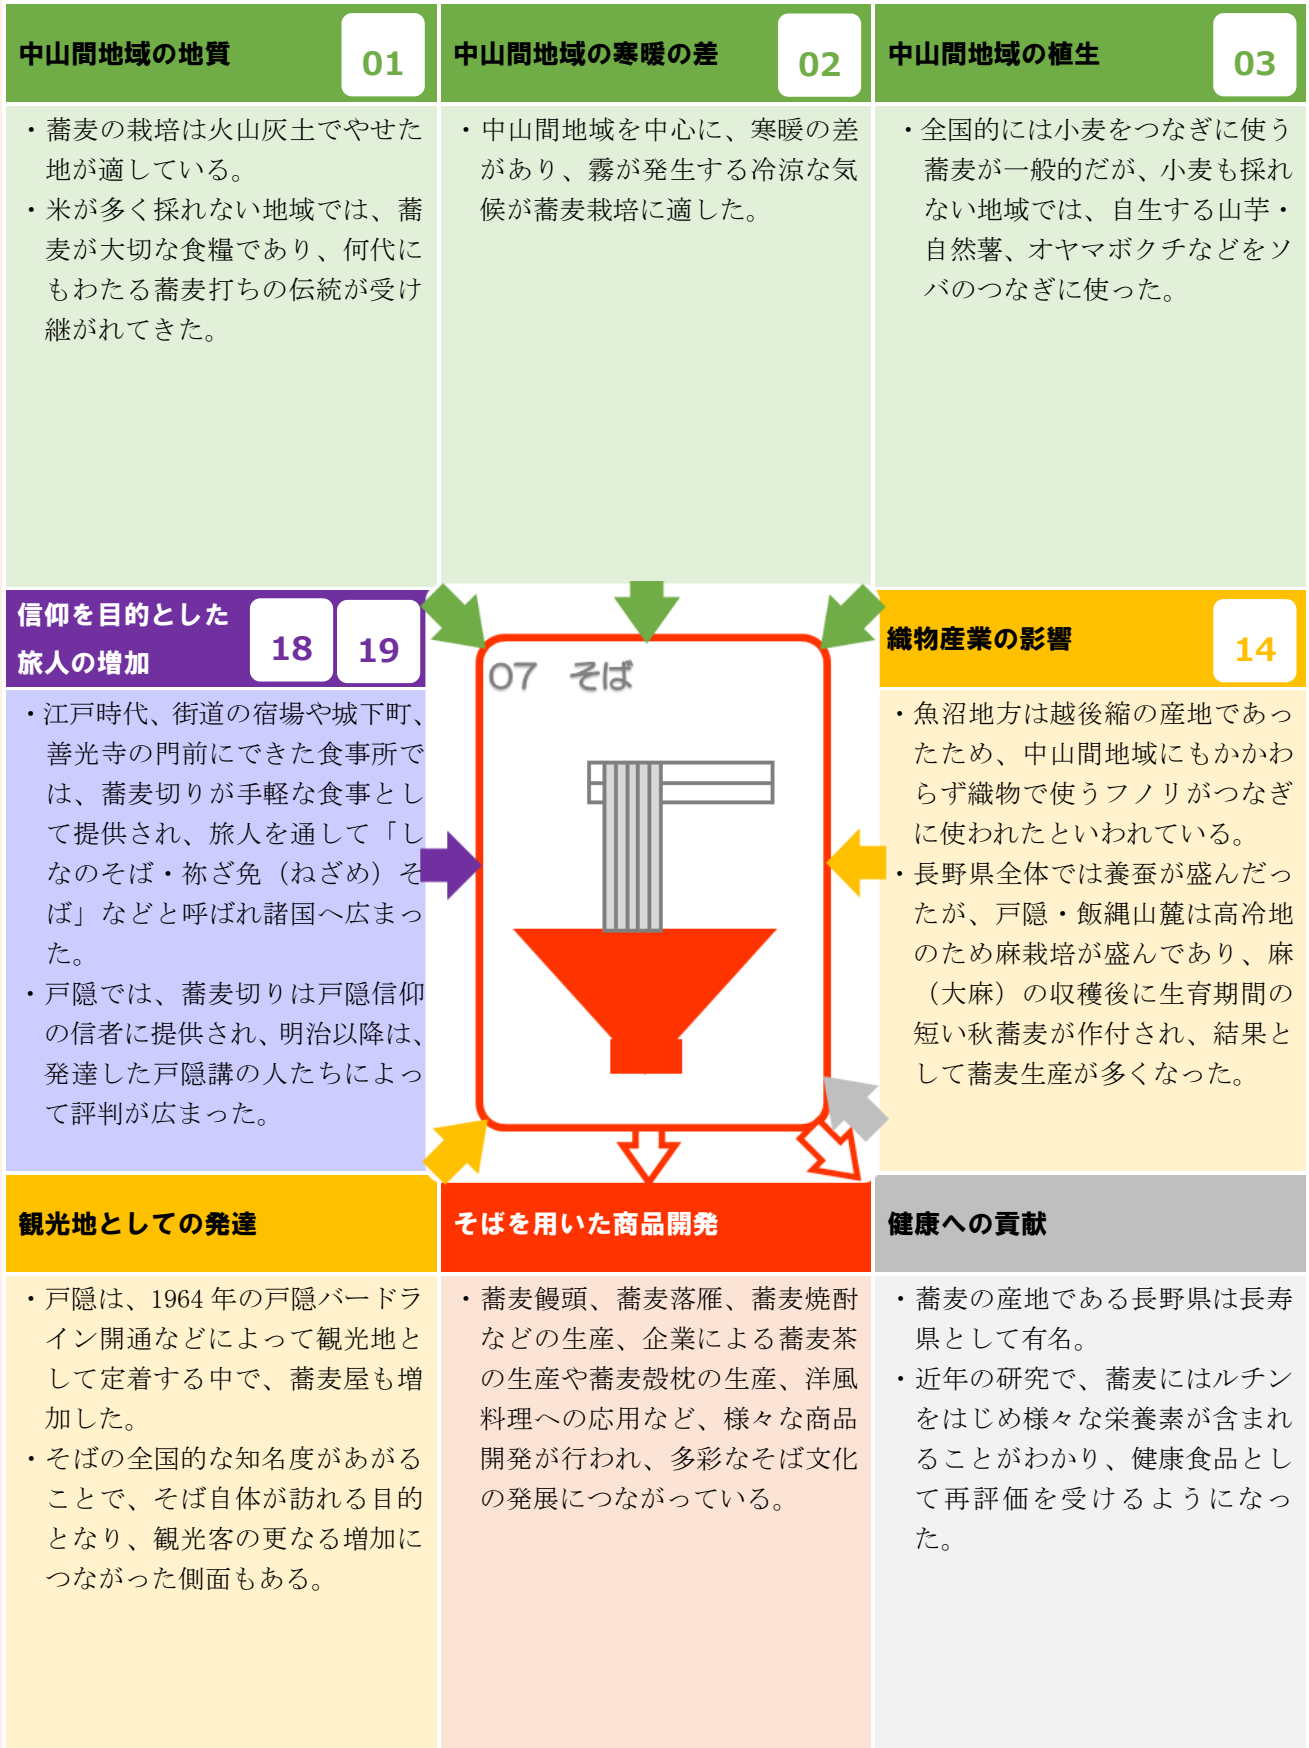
中山間地域の地質 01

・蕎麦の栽培は火山灰土でやせた地が適している。
・米が多く採れない地域では、蕎麦が大切な食糧であり、何代にもわたる蕎麦打ちの伝統が受け継がれてきた。

中山間地域の寒暖の差 02

・中山間地域を中心に、寒暖の差があり、霧が発生する冷涼な気候が蕎麦栽培に適した。

中山間地域の植生 03

・全国的には小麦をつなぎに使う蕎麦が一般的だが、小麦も採れない地域では、自生する山芋・自然薯、オヤマボクチなどをソバのつなぎに使った。

信仰を目的とした旅人の増加 18 19

・江戸時代、街道の宿場や城下町、善光寺の門前にできた食事所では、蕎麦切りが手軽な食事として提供され、旅人を通して「しなのそば・祢ざ免（ねざめ）そば」などと呼ばれ諸国へ広まった。
・戸隠では、蕎麦切りは戸隠信仰の信者に提供され、明治以降は、発達した戸隠講の人たちによって評判が広まった。

07 そば

織物産業の影響 14

・魚沼地方は越後縮の産地であったため、中山間地域にもかかわらず織物で使うフノリがつなぎに使われたといわれている。
・長野県全体では養蚕が盛んだったが、戸隠・飯縄山麓は高冷地のため麻栽培が盛んであり、麻（大麻）の収穫後に生育期間の短い秋蕎麦が作付され、結果として蕎麦生産が多くなった。

観光地としての発達

・戸隠は、1964 年の戸隠バードライン開通などによって観光地として定着する中で、蕎麦屋も増加した。
・そばの全国的な知名度があがることで、そば自体が訪れる目的となり、観光客の更なる増加につながった側面もある。

そばを用いた商品開発

・蕎麦饅頭、蕎麦落雁、蕎麦焼酎などの生産、企業による蕎麦茶の生産や蕎麦殻枕の生産、洋風料理への応用など、様々な商品開発が行われ、多彩なそば文化の発展につながっている。

健康への貢献

・蕎麦の産地である長野県は長寿県として有名。
・近年の研究で、蕎麦にはルチンをはじめ様々な栄養素が含まれることがわかり、健康食品として再評価を受けるようになった。